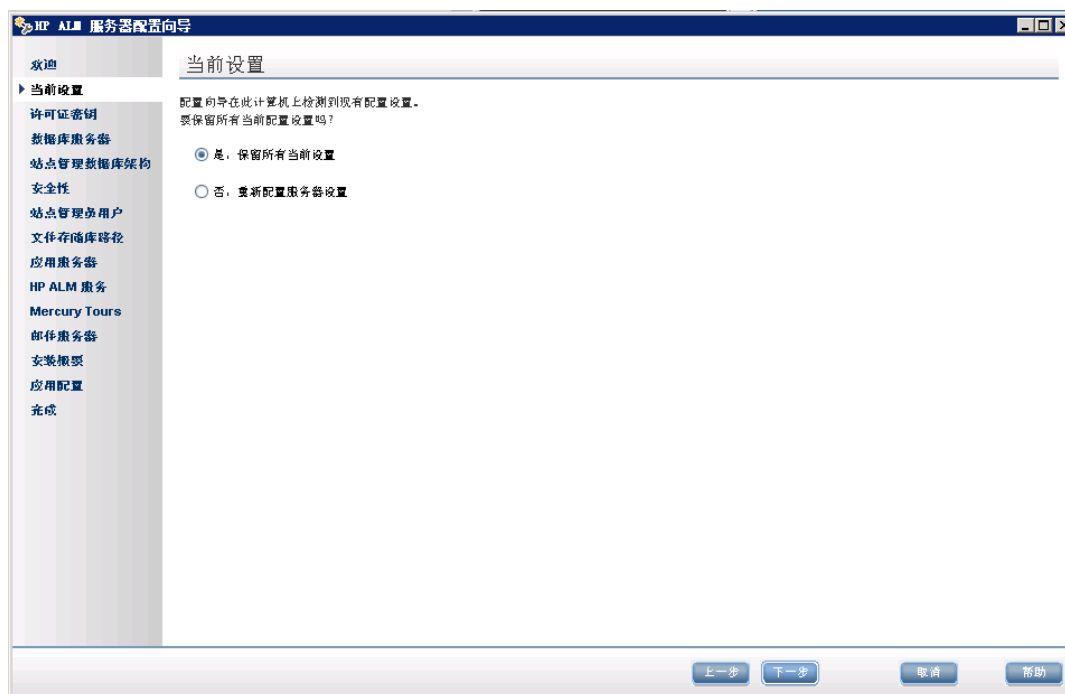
HP ALM 服务器配置向导

欢迎
当前设置
许可证密钥
数据库服务器
站点管理数据库架构
安全性
站点管理员用户
文件存储库路径
应用服务器
HP ALM 服务
Mercury Tours
邮件服务器
安装概要
应用配置
完成

当前设置

配置向导在此计算机上检测到现有配置设置。
要保留所有当前配置设置吗？

是，保留所有当前设置

否，重新配置服务器设置

上一步 下一步 取消 帮助